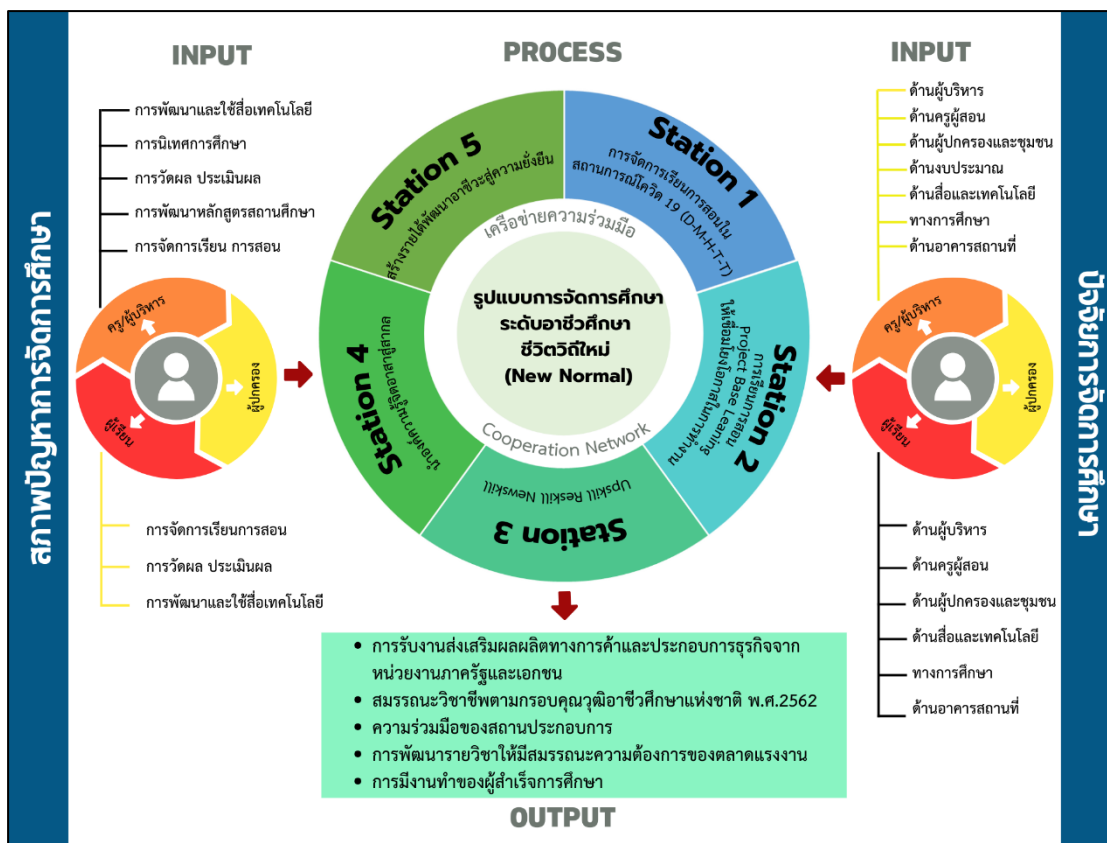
สภาพปัญหาการจัดการศึกษา

INPUT

การพัฒนาและใช้สื่อเทคโนโลยี
การนิเทศการศึกษา
การวัดผล ประเมินผล
การพัฒนาหลักสูตรสถานศึกษา
การจัดการเรียน การสอน

ครู/ผู้บริหาร
ผู้ปกครอง
ผู้เรียน

การจัดการเรียนการสอน
การวัดผล ประเมินผล
การพัฒนาและใช้สื่อเทคโนโลยี

PROCESS

Station 5
สร้างรายได้พัฒนาอาชีวะสู่ความยั่งยืน

Station 1
การจัดการเรียนการสอนใน สถานการณ์โควิด 19 (D-M-H-T-T)

Station 2
การเรียนการสอน Project Base Leaning ให้เชื่อมโยงโอกาสในการทำงาน

Station 3
Upskill Reskill Newskill

Station 4
นำองค์ความรู้สู่ความเป็นสากล

เครือข่ายความร่วมมือ
Cooperation Network

รูปแบบการจัดการศึกษา ระดับอาชีวศึกษา ชีวิตวิถีใหม่ (New Normal)

INPUT

ด้านผู้บริหาร
ด้านครูผู้สอน
ด้านผู้ปกครองและชุมชน
ด้านงบประมาณ
ด้านสื่อและเทคโนโลยี
ทางการศึกษา
ด้านอาคารสถานที่

ครู/ผู้บริหาร
ผู้ปกครอง
ผู้เรียน

ด้านผู้บริหาร
ด้านครูผู้สอน
ด้านผู้ปกครองและชุมชน
ด้านสื่อและเทคโนโลยี
ทางการศึกษา
ด้านอาคารสถานที่

ปัจจัยการจัดการศึกษา

• การรับงานส่งเสริมผลผลิตทางการค้าและประกอบการธุรกิจจากหน่วยงานภาครัฐและเอกชน
• สมรรถนะวิชาชีพตามกรอบคุณวุฒิอาชีวศึกษาแห่งชาติ พ.ศ.2562
• ความร่วมมือของสถานประกอบการ
• การพัฒนารายวิชาให้มีสมรรถนะความต้องการของตลาดแรงงาน
• การมีงานทำของผู้สำเร็จการศึกษา

OUTPUT